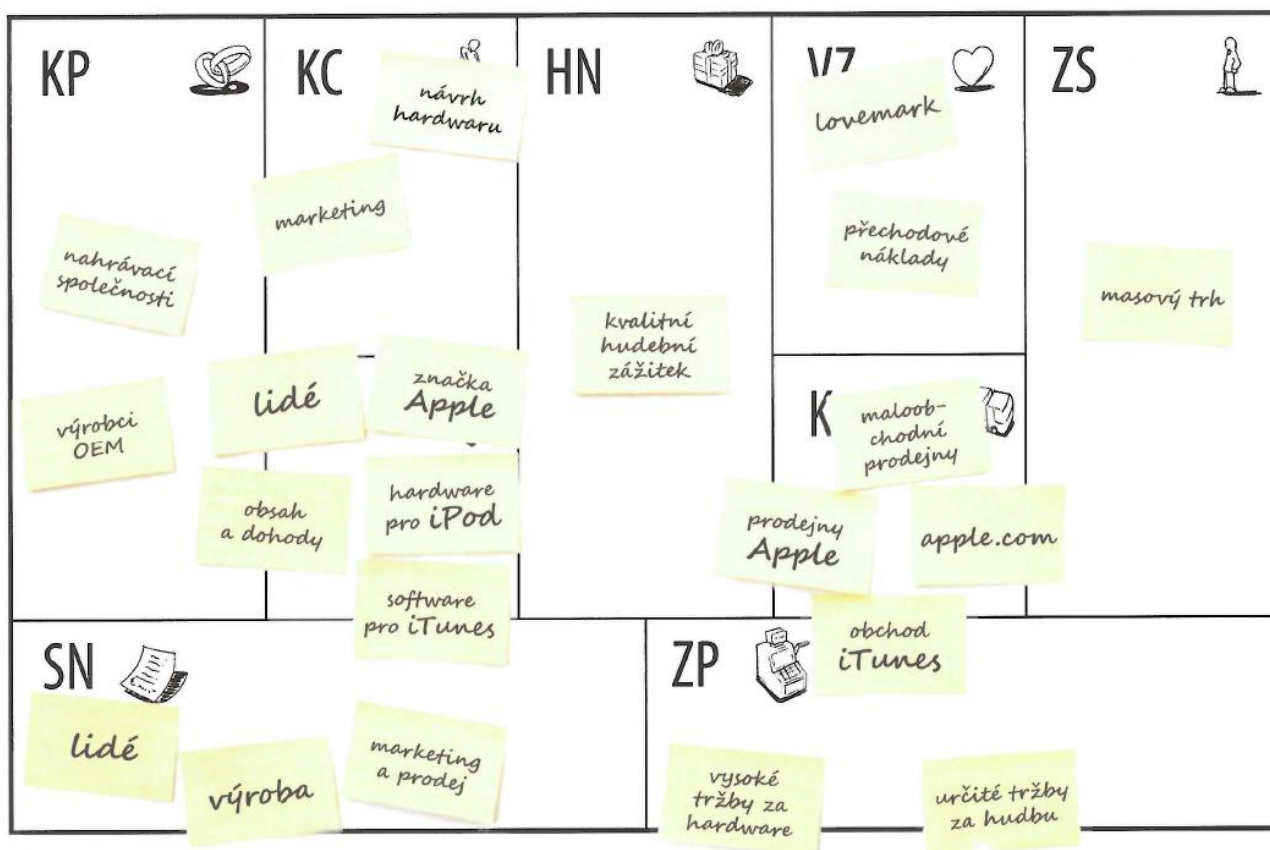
KP

nahrávací společnosti

výrobci OEM

KC

návrh hardwaru

marketing

lidé

značka Apple

obsah a dohody

hardware pro iPod

software pro iTunes

HN

kvalitní hudební zážitek

VZ

lovemark

přechodové náklady

K

maloobchodní prodejny

prodejny Apple

apple.com

obchod iTunes

ZS

masový trh

SN

lidé

výroba

marketing a prodej

ZP

vysoké tržby za hardware

určité tržby za hudbu